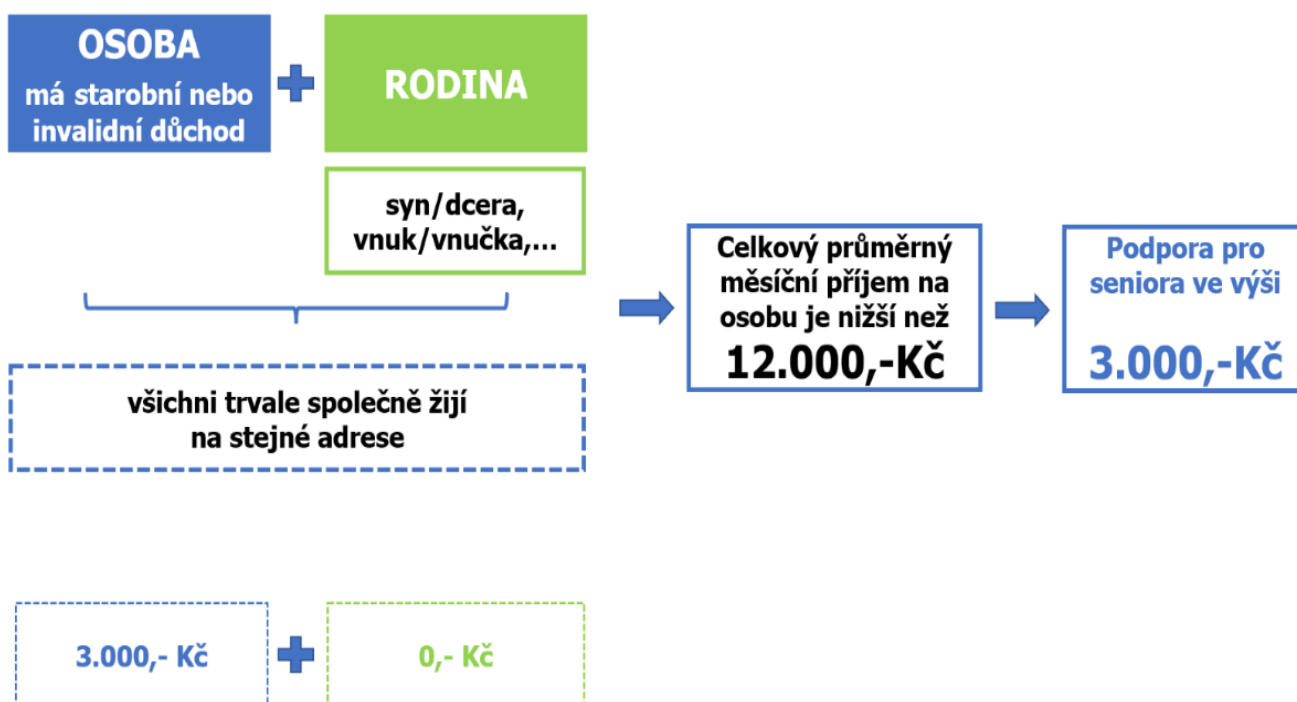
OSOBA
má starobní nebo invalidní důchod

RODINA

syn/dcera, vnuk/vnučka,...

všichni trvale společně žijí na stejné adrese

Celkový průměrný měsíční příjem na osobu je nižší než
12.000,-Kč

Podpora pro seniora ve výši
3.000,-Kč

3.000,- Kč

0,- Kč